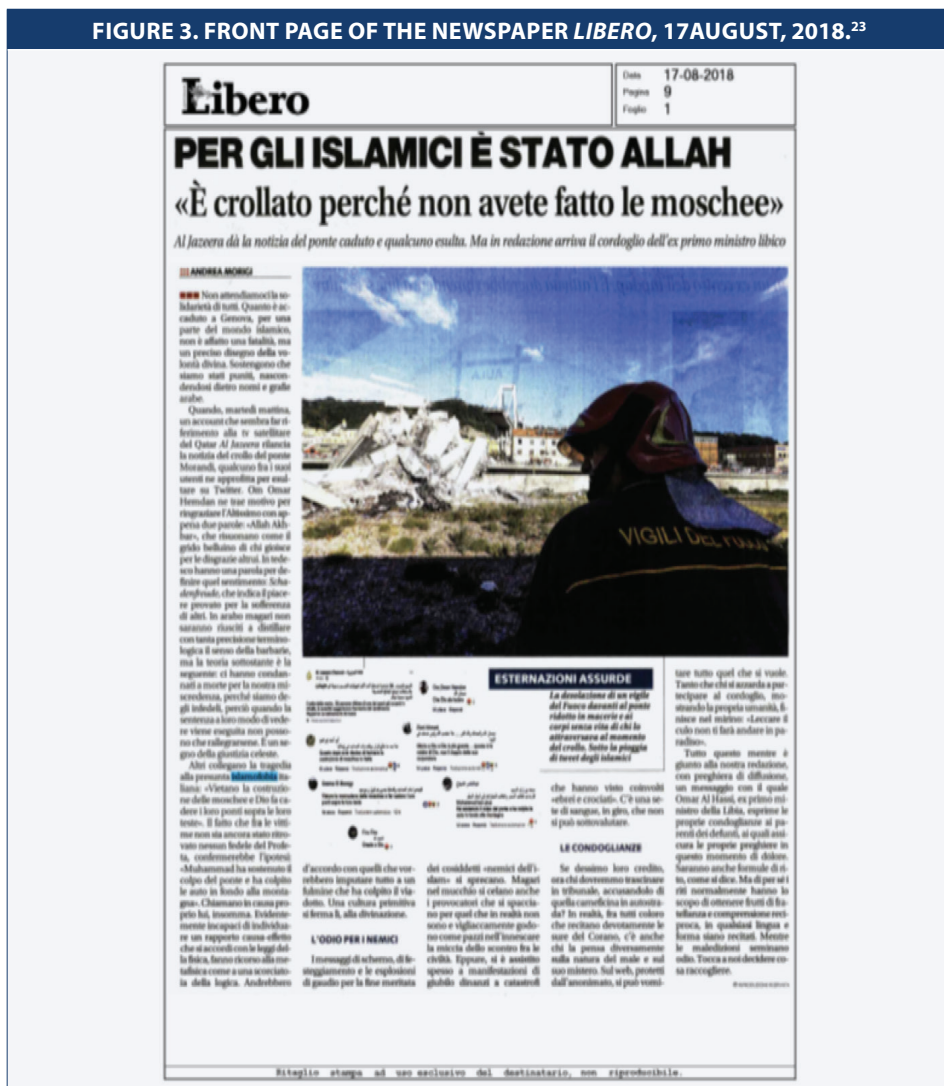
FIGURE 3. FRONT PAGE OF THE NEWSPAPER *LIBERO*, 17AUGUST, 2018.$^{23}$

Libero

Data 17-08-2018
Pagina 9
Foglio 1

PER GLI ISLAMICI È STATO ALLAH

«È crollato perché non avete fatto le moschee»

Al Jazeera dà la notizia del ponte caduto e qualcuno esulta. Ma in redazione arriva il cordoglio dell'ex primo ministro libico

ANDREA MORIGI

Non attendiamoci la solidarietà di tutti. Quanto è accaduto a Genova, per una parte del mondo islamico, non è affatto una fatalità, ma un preciso disegno della volontà divina. Sostengono che siamo stati puniti, nascondendosi dietro nomi e grafie arabe.

Quando, martedì mattina, un account che sembra far riferimento alla tv satellitare del Qatar *Al Jazeera* rilancia la notizia del crollo del ponte Morandi, qualcuno fra i suoi utenti ne approfitta per esultare su Twitter. Om Omar Hemdan ne trae motivo per ringraziare l'Altissimo con appena due parole: «Allah Akbar», che risuonano come il grido belluino di chi gioisce per le disgrazie altrui. In tedesco hanno una parola per definire quel sentimento: *Schadenfreude*, che indica il piacere provato per la sofferenza di altri. In arabo magari non saranno riusciti a distillare con tanta precisione terminologica il senso della barbarie, ma la teoria sottostante è la seguente: ci hanno condannati a morte per la nostra miscredenza, perché siamo degli infedeli, perciò quando la sentenza a loro modo di vedere viene eseguita non possono che rallegrarsene. È un segno della giustizia celeste.

Altri collegano la tragedia alla presunta islamofobia italiana: «Vietano la costruzione delle moschee e Dio fa cadere i loro ponti sopra le loro teste». Il fatto che fra le vittime non sia ancora stato ritrovato nessun fedele del Profeta, confermerebbe l'ipotesi: «Muhammad ha sostenuto il colpo del ponte e ha colpito le auto in fondo alla montagna». Chiamano in causa proprio lui, insomma. Evidentemente incapaci di individuare un rapporto causa-effetto che si accordi con le leggi della fisica, fanno ricorso alla metafisica come a una scorciatoia della logica. Andrebbero d'accordo con quelli che vorrebbero imputare tutto a un fulmine che ha colpito il viadotto. Una cultura primitiva si ferma lì, alla divinazione.

L'ODIO PER I NEMICI

I messaggi di scherno, di festeggiamento e le esplosioni di gaudio per la fine meritata dei cosiddetti «nemici dell'islam» si sprecano. Magari nel mucchio si celano anche i provocatori che si spacciano per quel che in realtà non sono e vigliaccamente godono come pazzi nell'innescare la miccia dello scontro fra le civiltà. Eppure, si è assistito spesso a manifestazioni di giubilo dinanzi a catastrofi che hanno visto coinvolti «ebrei e crociati». C'è una sete di sangue, in giro, che non si può sottovalutare.

ESTERNAZIONI ASSURDE

La desolazione di un vigile del Fuoco davanti al ponte ridotto in macerie e ai corpi senza vita di chi lo attraversava al momento del crollo. Sotto la pioggia di tweet degli islamici

LE CONDOGLIANZE

Se dessimo loro credito, ora chi dovremmo trascinare in tribunale, accusandolo di quella carneficina in autostrada? In realtà, fra tutti coloro che recitano devotamente le sure del Corano, c'è anche chi la pensa diversamente sulla natura del male e sul suo mistero. Sul web, protetti dall'anonimato, si può vomitare tutto quel che si vuole. Tanto che chi si azzarda a partecipare al cordoglio, mostrando la propria umanità, finisce nel mirino: «Leccare il culo non ti farà andare in paradiso».

Tutto questo mentre è giunto alla nostra redazione, con preghiera di diffusione, un messaggio con il quale Omar Al Hassi, ex primo ministro della Libia, esprime le proprie condoglianze ai parenti dei defunti, ai quali assicura le proprie preghiere in questo momento di dolore. Saranno anche formule di rito, come si dice. Ma di per sé i riti normalmente hanno lo scopo di ottenere frutti di fratellanza e compensazione reciproca, in qualsiasi lingua e forma siano recitati. Mentre le maledizioni seminano odio. Tocca a noi decidere cosa raccogliere.

VIGILI DEL FUOCO

Ritaglio stampa ad uso esclusivo del destinatario, non riproducibile.